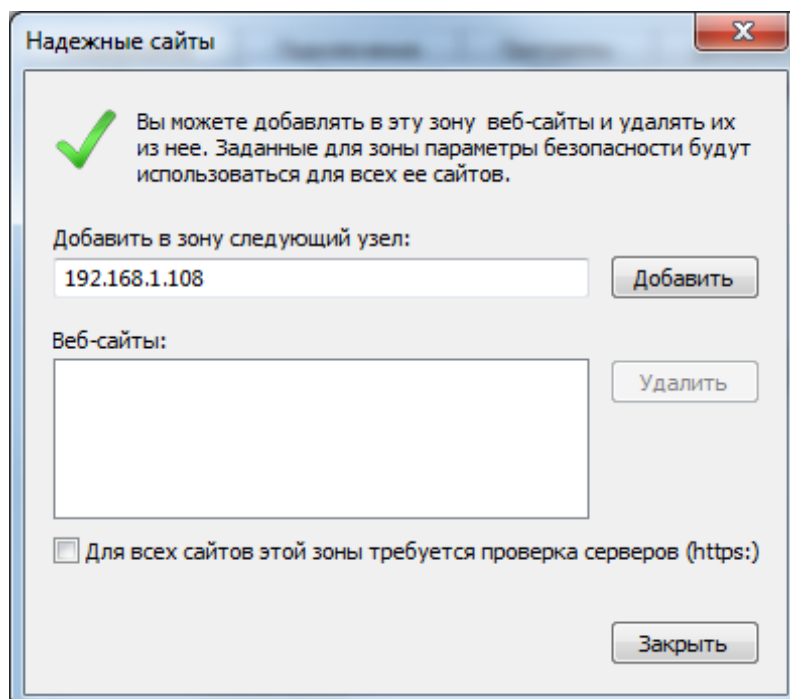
Надежные сайты

Вы можете добавлять в эту зону веб-сайты и удалять их из нее. Заданные для зоны параметры безопасности будут использоваться для всех ее сайтов.

Добавить в зону следующий узел:

192.168.1.108

Добавить

Веб-сайты:

Удалить

Для всех сайтов этой зоны требуется проверка серверов (https:)

Закрыть